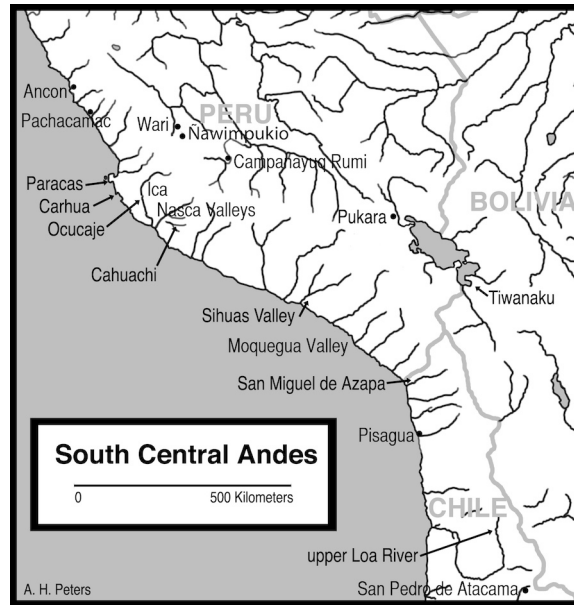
Ancon
Pachacamac
PERU
Wari
Nawimpukio
Campanayuq Rumi
Paracas
Carhua
Ocucaje
Ica
Nasca Valleys
Cahuachi
Pukara
BOLIVIA
Tiwanaku
Sihuas Valley
Moquegua Valley
San Miguel de Azapa
Pisagua
South Central Andes
0
500 Kilometers
CHILE
upper Loa River
A. H. Peters
San Pedro de Atacama